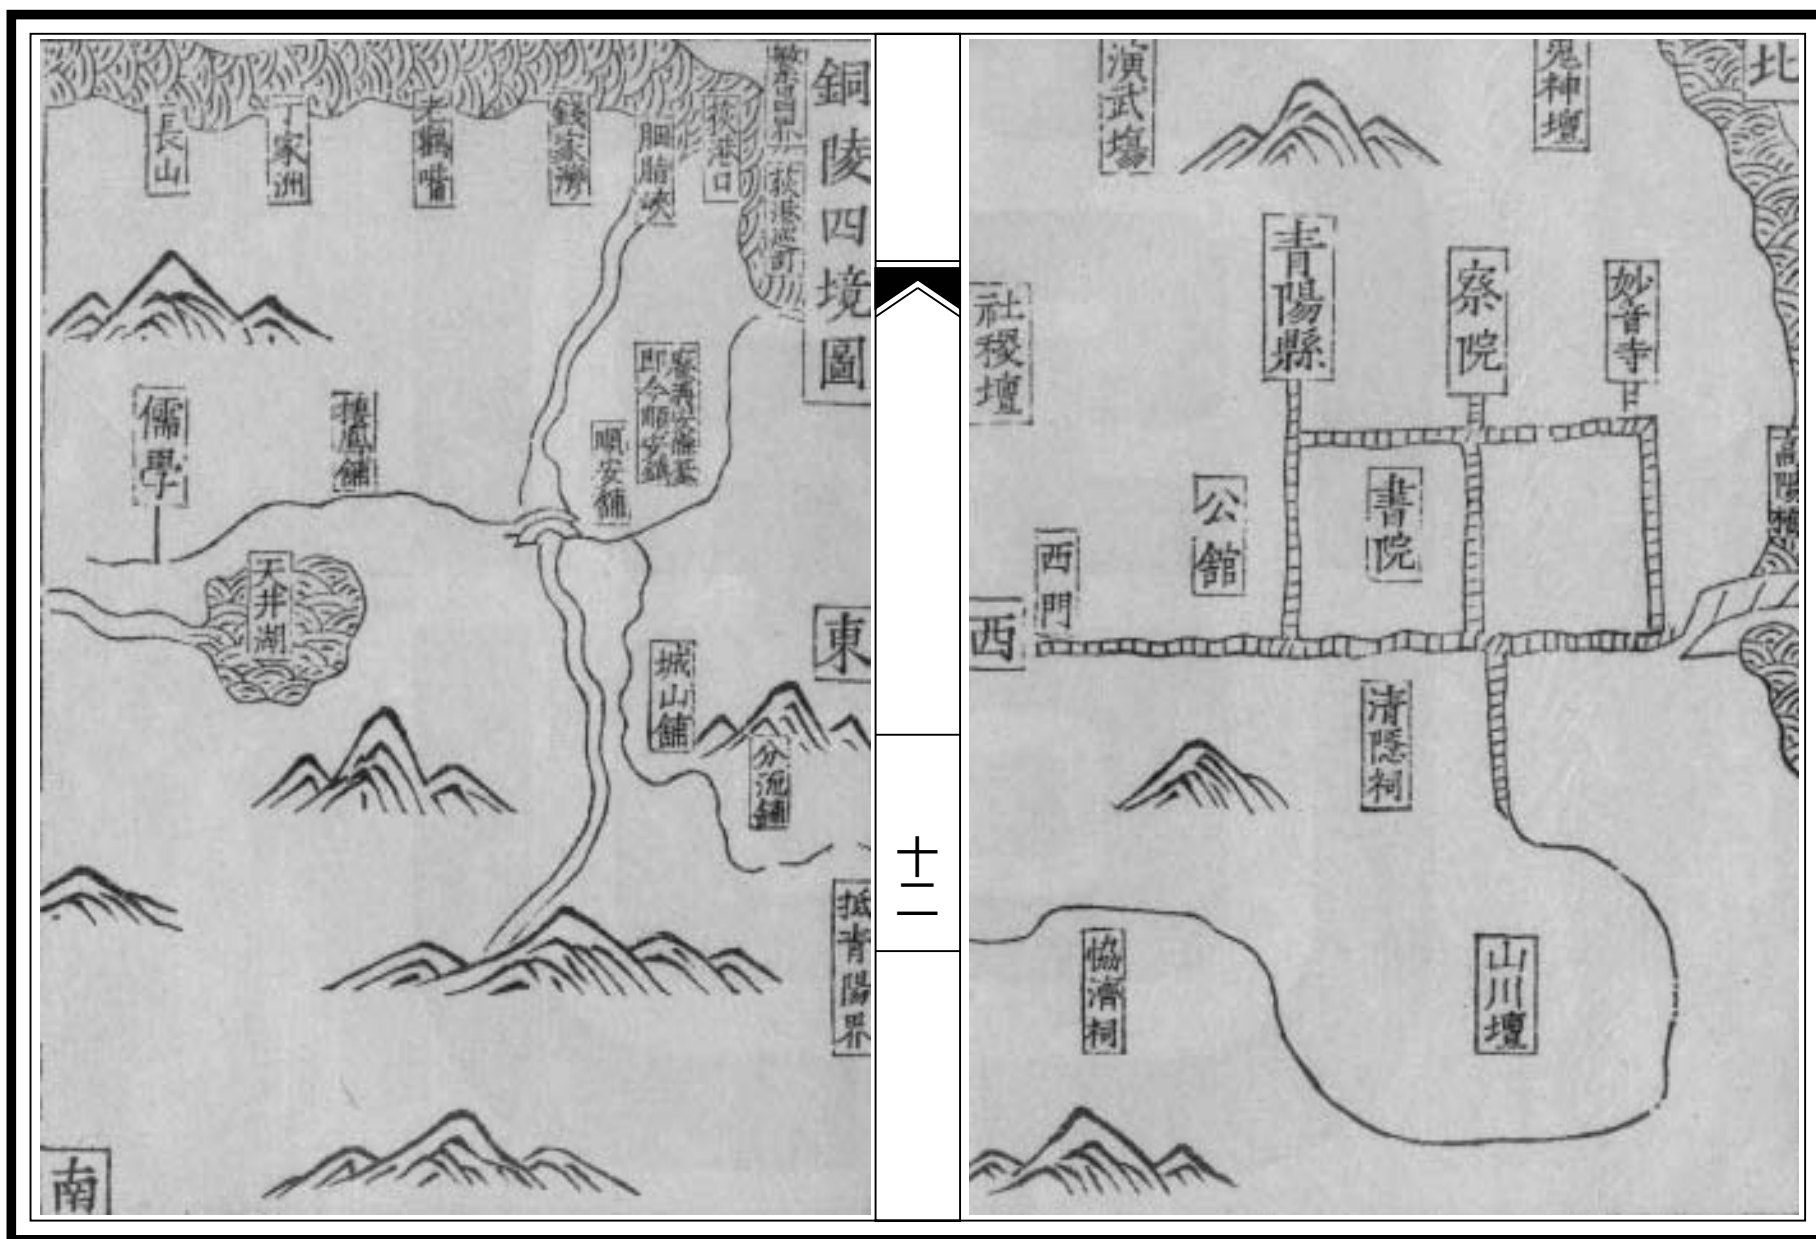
銅陵四境圖

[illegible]

荻港口

荻港巡司

胭脂夾

錢家灣

老鸛嘴

丁家洲

長山

儒學

樵鳳鋪

舊青陽縣即今順安鎮

順安鋪

天井湖

東

城山鋪

分流鋪

抵青陽界

南

十二

北

演武場

鬼神壇

青陽縣

察院

妙音寺

社稷壇

公館

書院

西門

西

清隱祠

協濟祠

山川壇

高陽橋